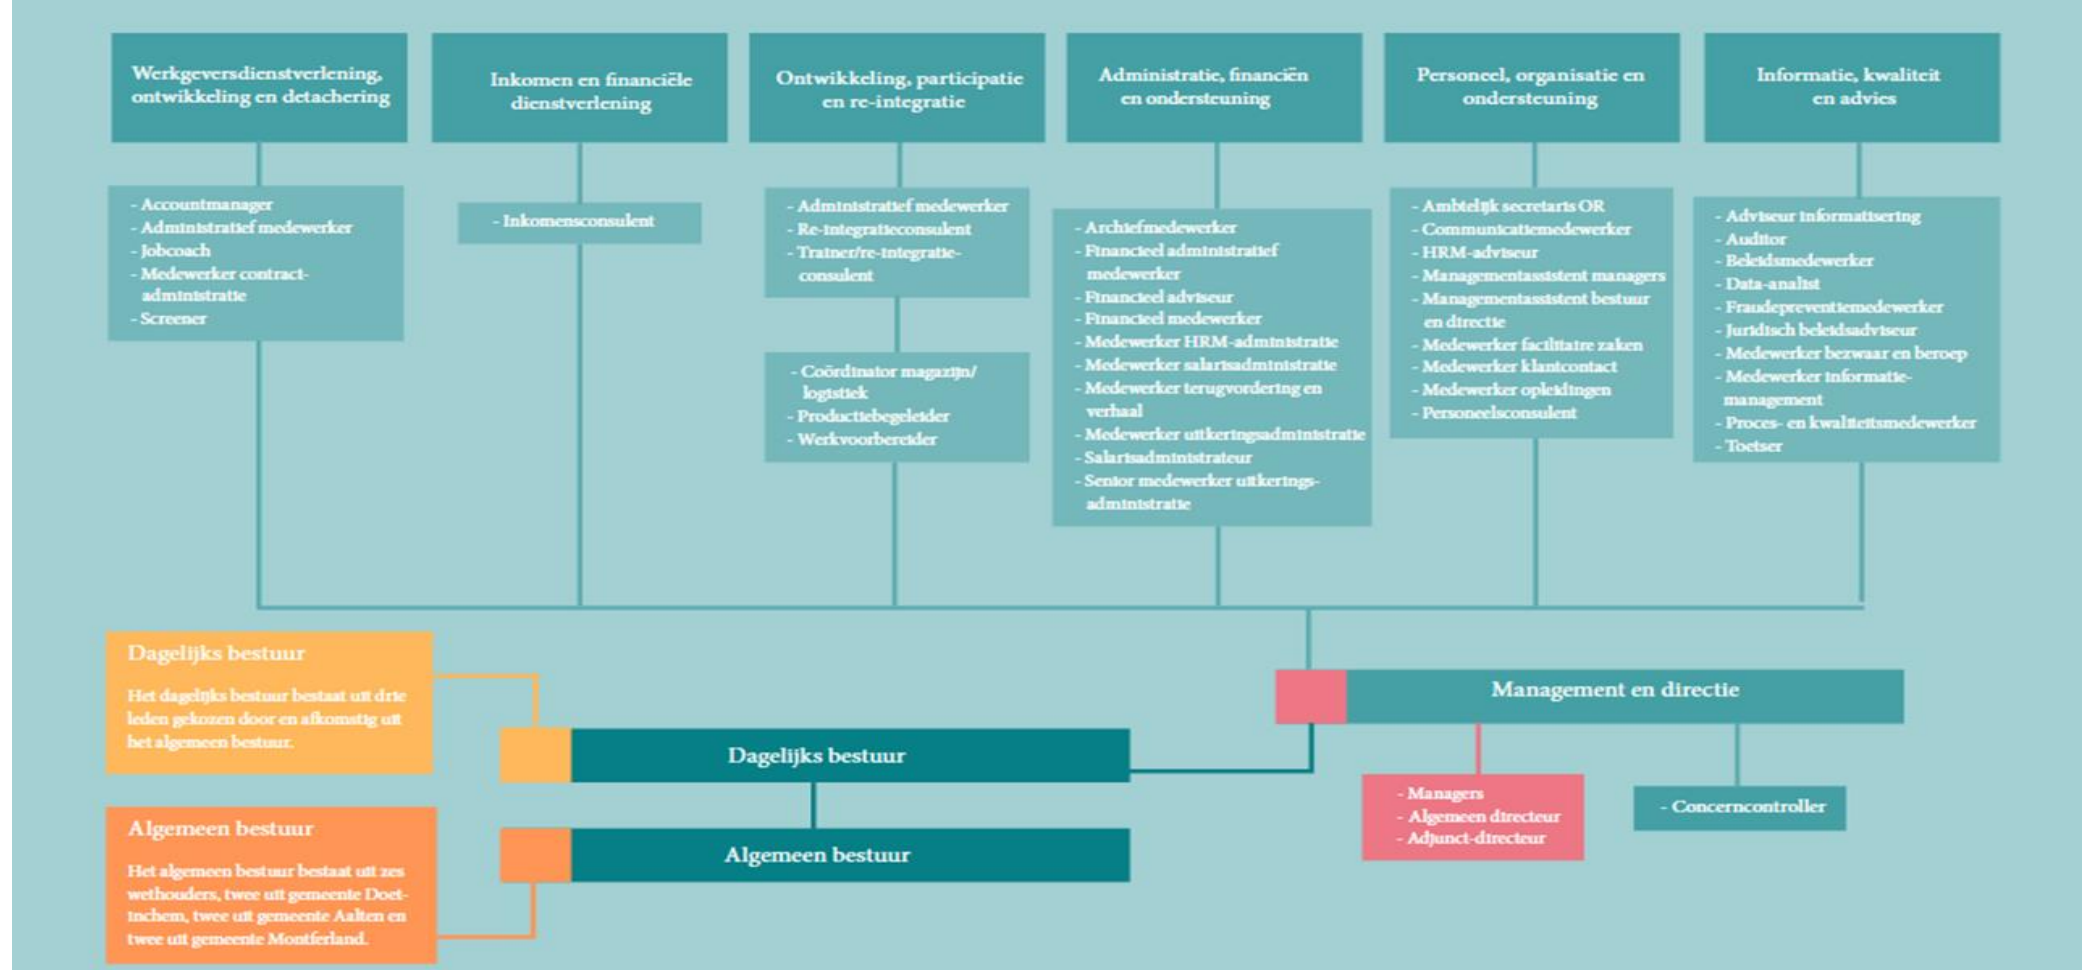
Werkgeversdienstverlening, ontwikkeling en detachering

- Accountmanager
- Administratief medewerker
- Jobcoach
- Medewerker contract-administratie
- Screener

Inkomen en financiële dienstverlening

- Inkomensconsulent

Ontwikkeling, participatie en re-integratie

- Administratief medewerker
- Re-integratieconsulent
- Trainer/re-integratie-consulent

- Coördinator magazijn/ logistiek
- Productiebegeleider
- Werkvoorbereider

Administratie, financiën en ondersteuning

- Archiefmedewerker
- Financieel administratief medewerker
- Financieel adviseur
- Financieel medewerker
- Medewerker HRM-administratie
- Medewerker salarisadministratie
- Medewerker terugvordering en verhaal
- Medewerker uitkeringsadministratie
- Salarisadministrateur
- Senior medewerker uitkerings-administratie

Personeel, organisatie en ondersteuning

- Ambtelijk secretaris OR
- Communicatiemedewerker
- HRM-adviseur
- Managementassistent managers
- Managementassistent bestuur en directie
- Medewerker facilitaire zaken
- Medewerker klantcontact
- Medewerker opleidingen
- Personeelsconsulent

Informatie, kwaliteit en advies

- Adviseur informatisering
- Auditor
- Beleidsmedewerker
- Data-analist
- Fraudepreventiemedewerker
- Juridisch beleidsadviseur
- Medewerker bezwaar en beroep
- Medewerker informatie-management
- Proces- en kwaliteitsmedewerker
- Toetser

Dagelijks bestuur

Het dagelijks bestuur bestaat uit drie leden gekozen door en afkomstig uit het algemeen bestuur.

Algemeen bestuur

Het algemeen bestuur bestaat uit zes wethouders, twee uit gemeente Doetinchem, twee uit gemeente Aalten en twee uit gemeente Montferland.

Dagelijks bestuur

Algemeen bestuur

Management en directie

- Managers
- Algemeen directeur
- Adjunct-directeur

- Concerncontroller